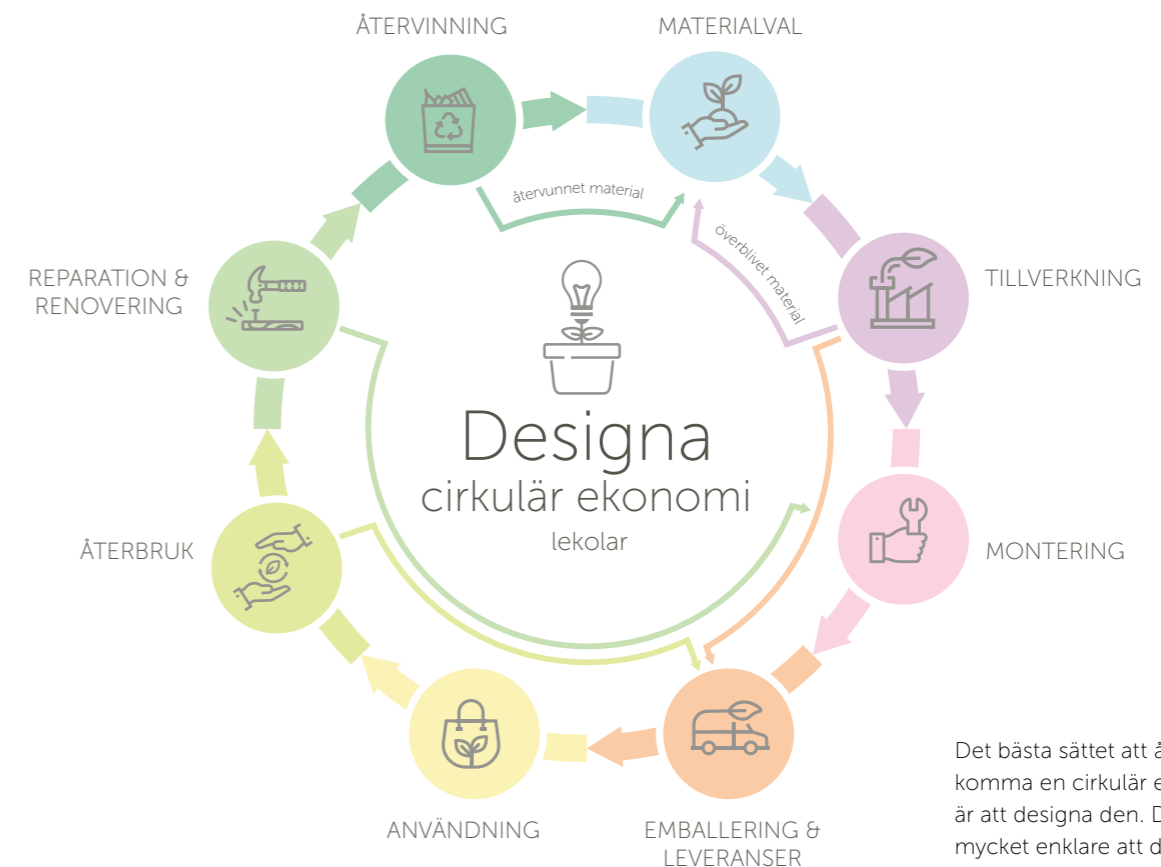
ÅTERVINNING

MATERIALVAL

återvunnet material

överblivet material

TILLVERKNING

REPARATION & RENOVERING

Designa
cirkulär ekonomi
lekolar

MONTERING

ÅTERBRUK

ANVÄNDNING

EMBALLERING & LEVERANSER

Det bästa sättet att å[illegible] komma en cirkulär e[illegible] är att designa den. D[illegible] mycket enklare att d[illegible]